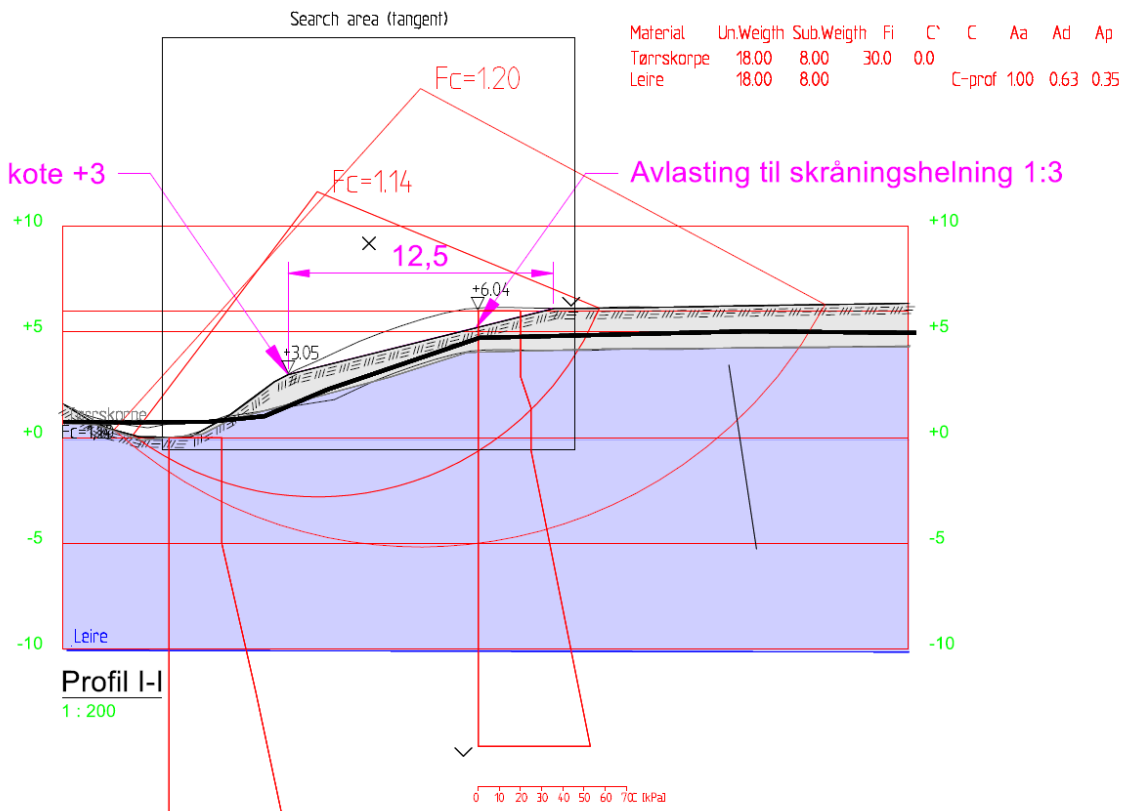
Search area (tangent)

| Material | Un.Weigth | Sub.Weigth | Fi | C` | C | Aa | Ad | Ap |
|---|---|---|---|---|---|---|---|---|
| Tørrskorpe | 18.00 | 8.00 | 30.0 | 0.0 | | | | |
| Leire | 18.00 | 8.00 | | | C-prof | 1.00 | 0.63 | 0.35 |

Fc=1.20

kote +3

Fc=1.14

Avlasting til skråningshelning 1:3

+10

+10

12,5

+6.04

+5

+5

+3.05

Tørrskorpe

Fc=1.14

+0

+0

-5

-5

Leire

-10

-10

Profil I-I

1 : 200

0 10 20 30 40 50 60 70 C [kPa]